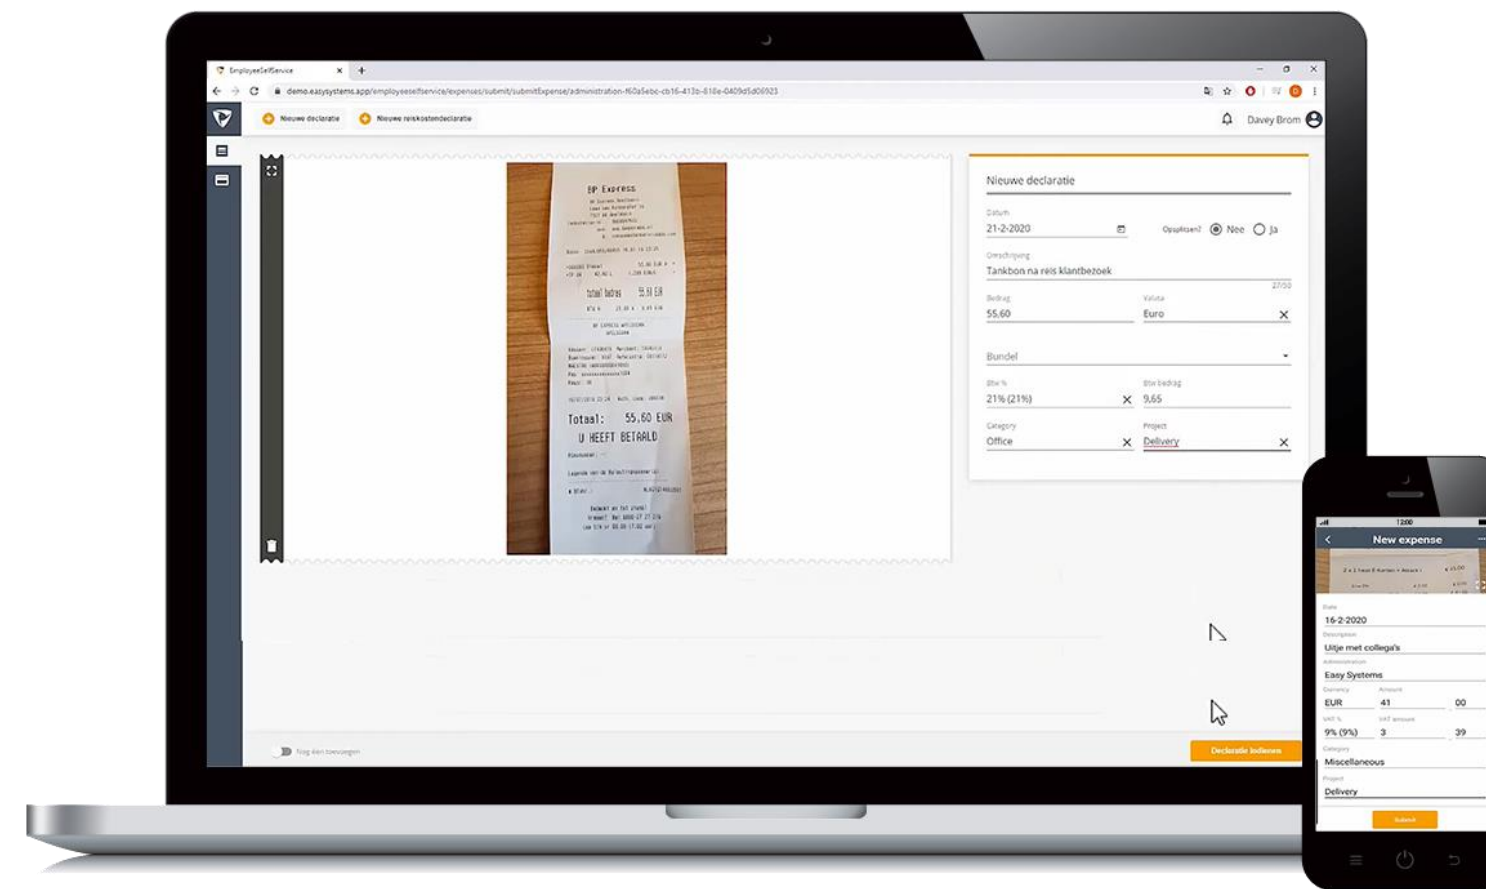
EmployeeSelfService
demo.easysystems.app/employeeselfservice/expenses/submit/submitExpense/administration-f60a5ebc-cb16-413b-818e-0409d5d06923

Nieuwe declaratie
Nieuwe reiskostendeclaratie
Davey Brom

BP Express
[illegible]
totaal bedrag 55,60 EUR
Totaal: 55,60 EUR
U HEEFT BETAALD
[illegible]

Nieuwe declaratie
Datum
21-2-2020
Opsplitsen? Nee Ja
Omschrijving
Tankbon na reis klantbezoek
27/50
Bedrag
55,60
Valuta
Euro
Bundel
Btw %
21% (21%)
Btw bedrag
9,65
Category
Office
Project
Delivery

Nog één toevoegen
Declaratie indienen

12:00
New expense
Date
16-2-2020
Description
Uitje met collega's
Administration
Easy Systems
Currency
EUR
Amount
41
00
VAT %
9% (9%)
VAT amount
3
39
Category
Miscellaneous
Project
Delivery
Submit